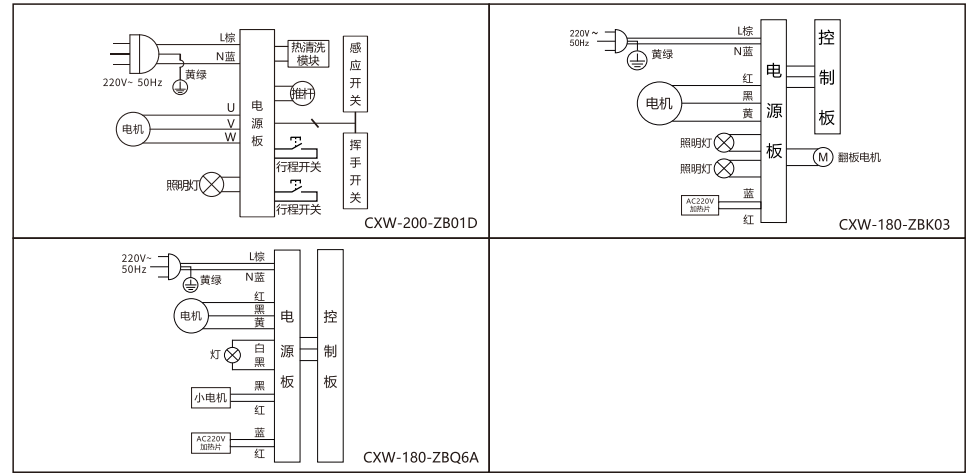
L棕
N蓝
220V~ 50Hz
黄绿
电源板
热清洗模块
感应开关
推杆
U
V
W
电机
行程开关
挥手开关
照明灯
行程开关
CXW-200-ZB01D

220V ~ 50Hz
黄绿
L棕
N蓝
电源板
控制板
红
黑
黄
电机
照明灯
照明灯
翻板电机
M
AC220V 加热片
蓝
红
CXW-180-ZBK03

220V~ 50Hz
黄绿
L棕
N蓝
红
黑
黄
电机
电源板
控制板
灯
白
黑
黑
小电机
红
AC220V 加热片
蓝
红
CXW-180-ZBQ6A